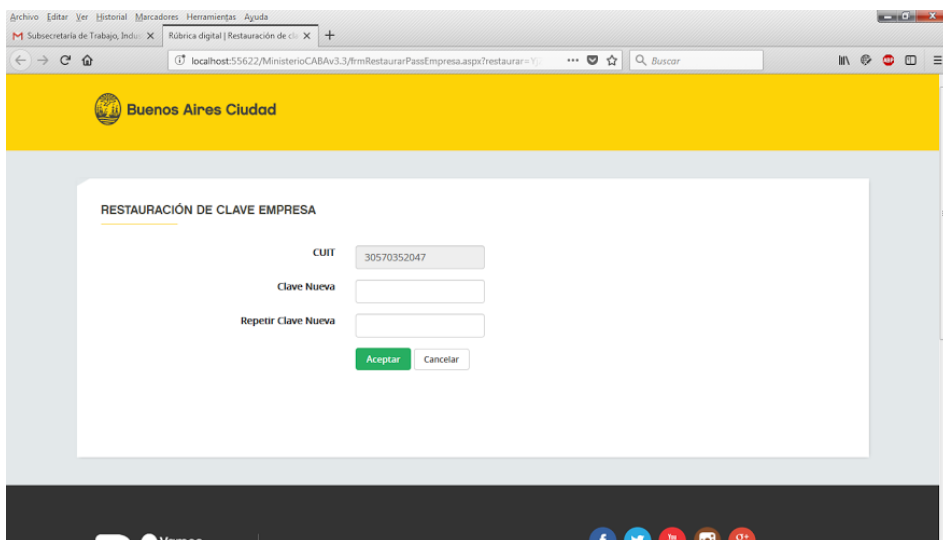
Archivo Editar Ver Historial Marcadores Herramientas Ayuda

Subsecretaría de Trabajo, Indus ×
Rúbrica digital | Restauración de cla ×
+

localhost:55622/MinisterioCABAv3.3/frmRestaurarPassEmpresa.aspx?restaurar=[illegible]
Buscar

Buenos Aires Ciudad

RESTAURACIÓN DE CLAVE EMPRESA

CUIT 30570352047

Clave Nueva

Repetir Clave Nueva

Aceptar
Cancelar

Vamos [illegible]